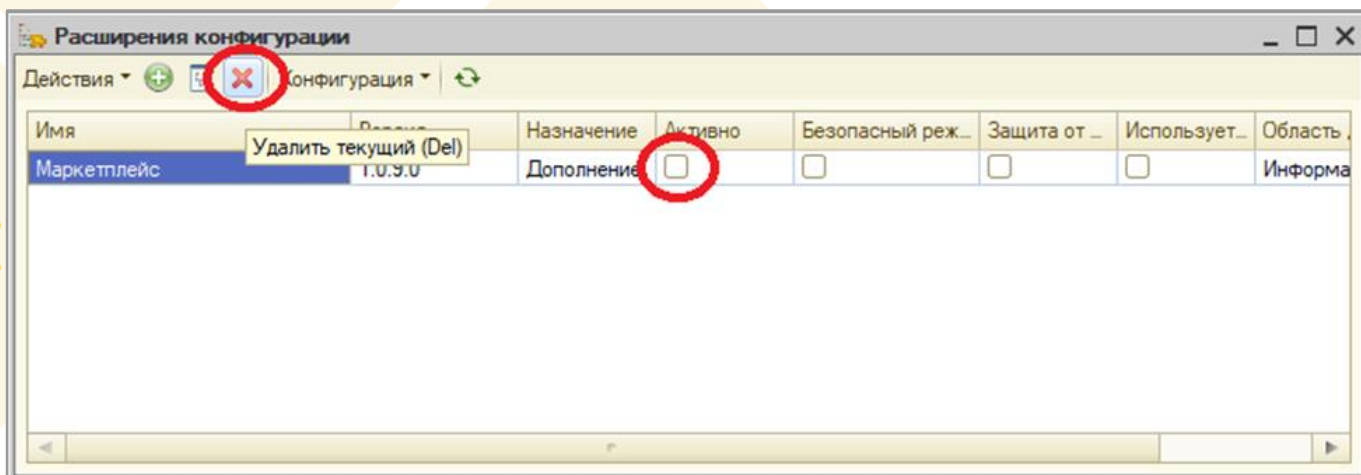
Расширения конфигурации

Действия ▾ Конфигурация ▾

Удалить текущий (Del)

| Имя | Версия | Назначение | Активно | Безопасный реж... | Защита от ... | Использует... | Область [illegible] |
|---|---|---|---|---|---|---|---|
| Маркетплейс | 1.0.9.0 | Дополнение | | | | | Информа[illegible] |